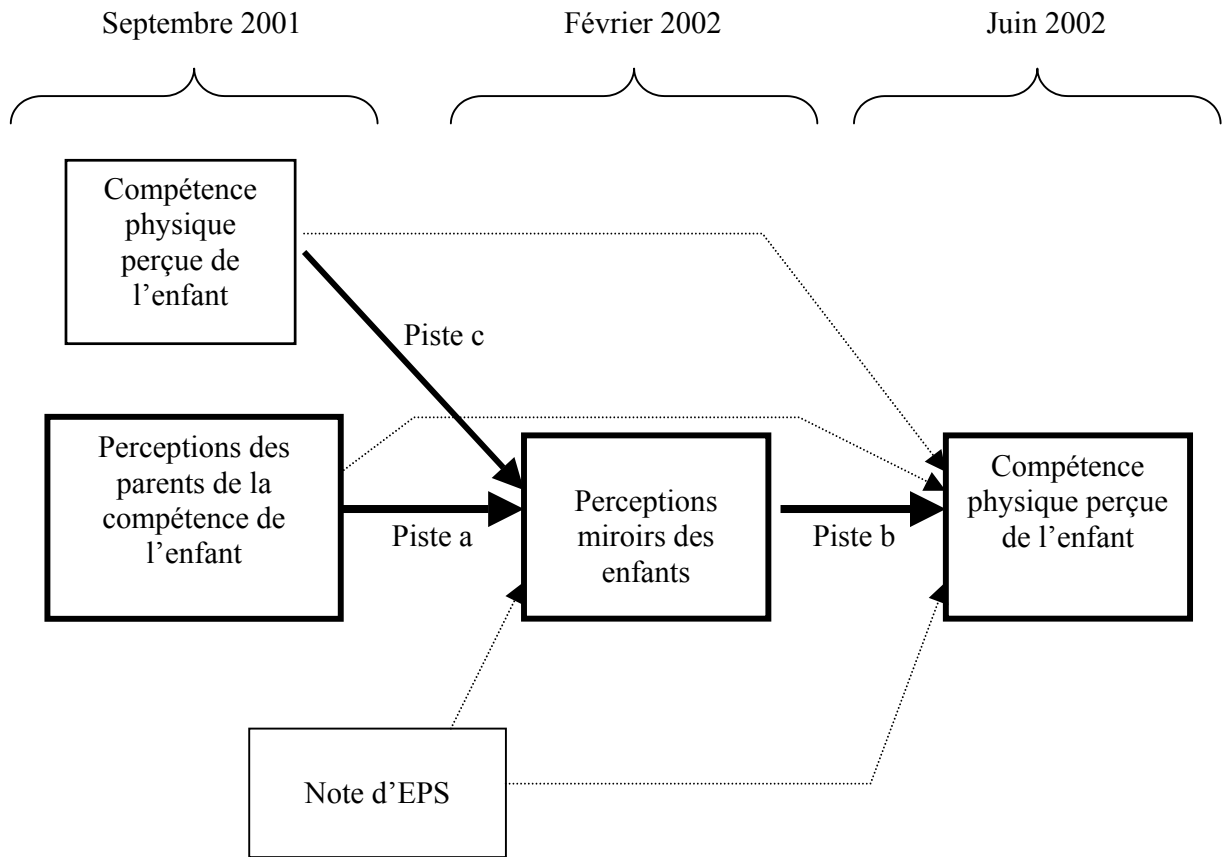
Septembre 2001

Février 2002

Juin 2002

Compétence physique perçue de l'enfant

Piste c

Perceptions des parents de la compétence de l'enfant

Piste a

Perceptions miroirs des enfants

Piste b

Compétence physique perçue de l'enfant

Note d'EPS